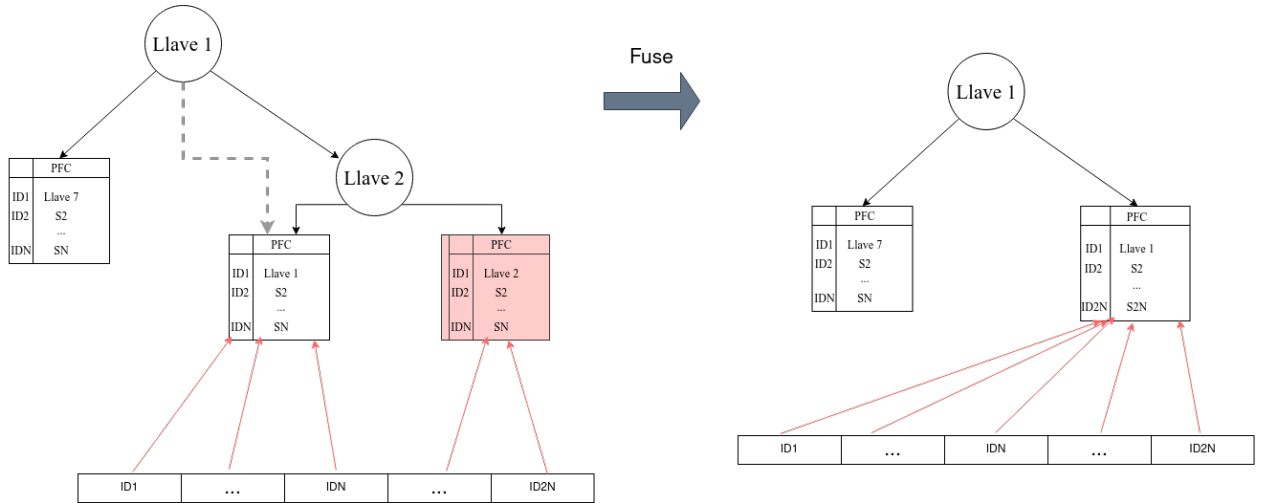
Llave 1

Llave 2

| | PFC |
|---|---|
| ID1 | Llave 7 |
| ID2 | S2 |
| | ... |
| IDN | SN |

| | PFC |
|---|---|
| ID1 | Llave 1 |
| ID2 | S2 |
| | ... |
| IDN | SN |

| | PFC |
|---|---|
| ID1 | Llave 2 |
| ID2 | S2 |
| | ... |
| IDN | SN |

| ID1 | ... | IDN | ... | ID2N |
|---|---|---|---|---|

Fuse

Llave 1

| | PFC |
|---|---|
| ID1 | Llave 7 |
| ID2 | S2 |
| | ... |
| IDN | SN |

| | PFC |
|---|---|
| ID1 | Llave 1 |
| ID2 | S2 |
| | ... |
| ID2N | S2N |

| ID1 | ... | IDN | ... | ID2N |
|---|---|---|---|---|